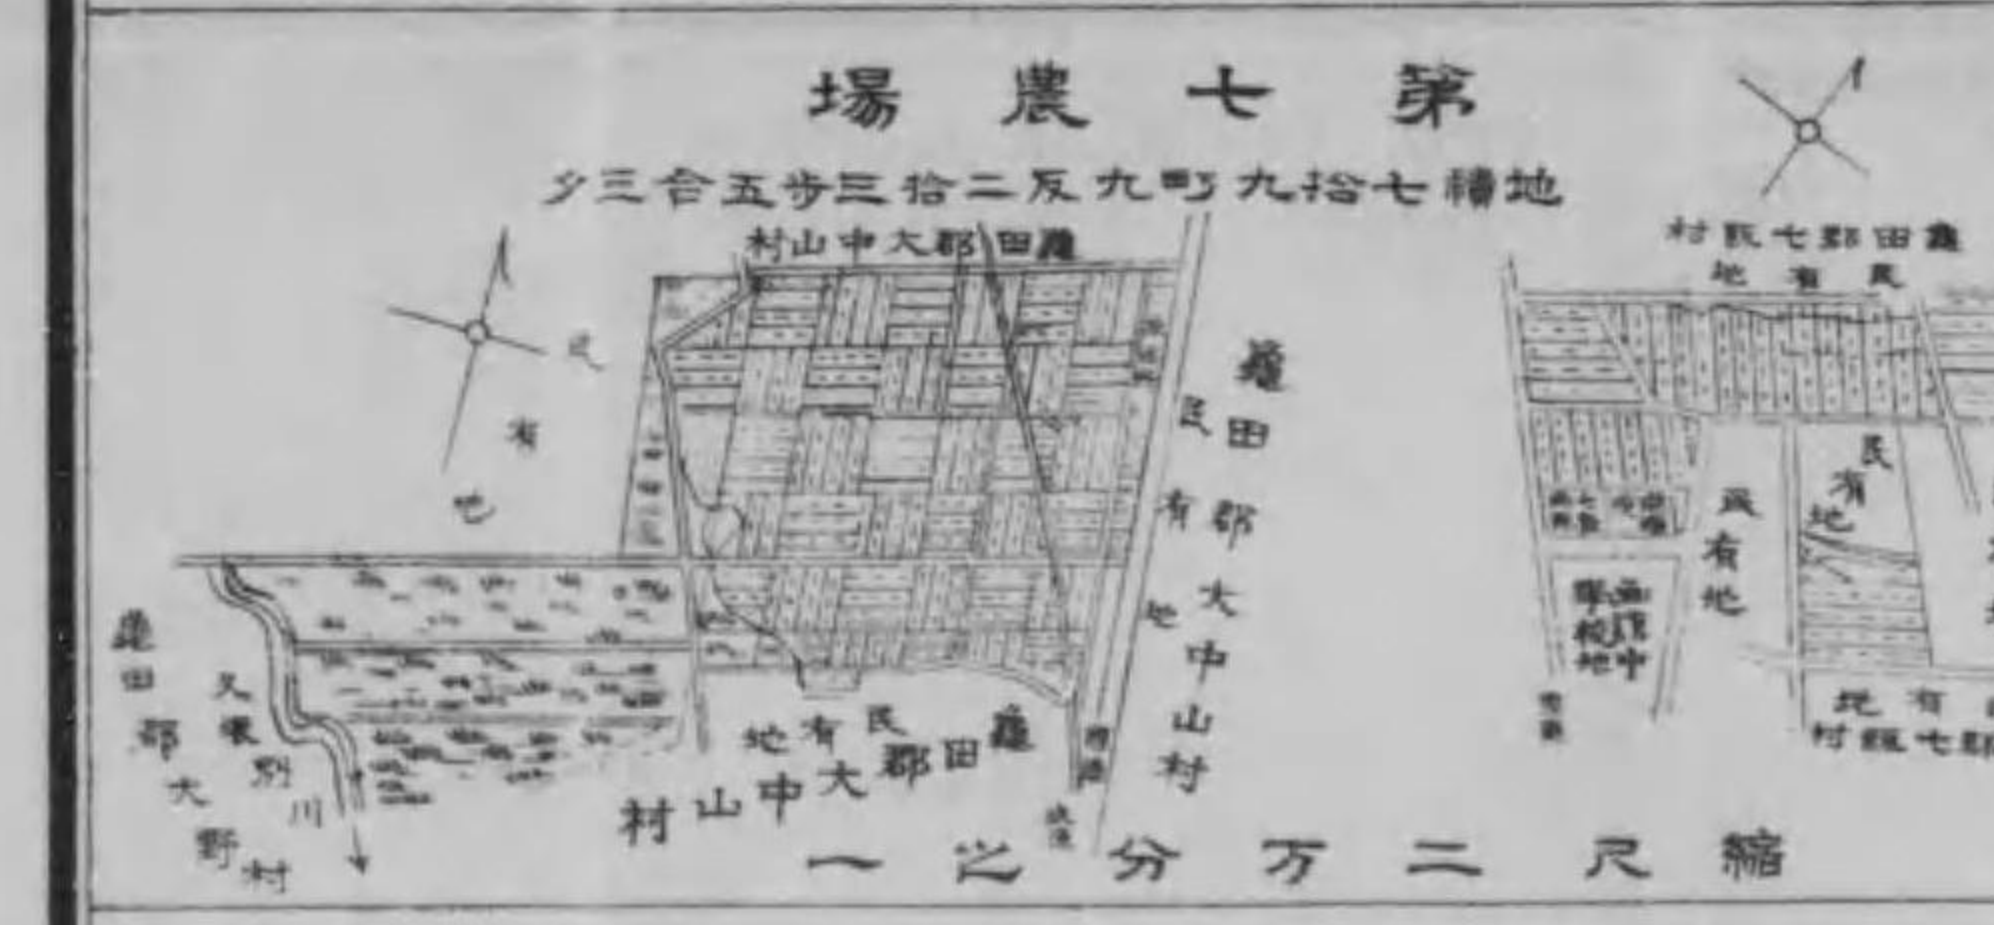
第七農場

地積七拾九町九反二拾三歩五合三タ

龜田郡大中山村

民

有

地

龜田郡大中山村

民有地

民有地

龜田郡大中山村

龜田郡大中山村

民有地

龜田郡大野村

又兼別川

龜田郡七飯村

民有地

民有地

民有地

函館中學校地

有地

七飯村

縮尺二万分之一